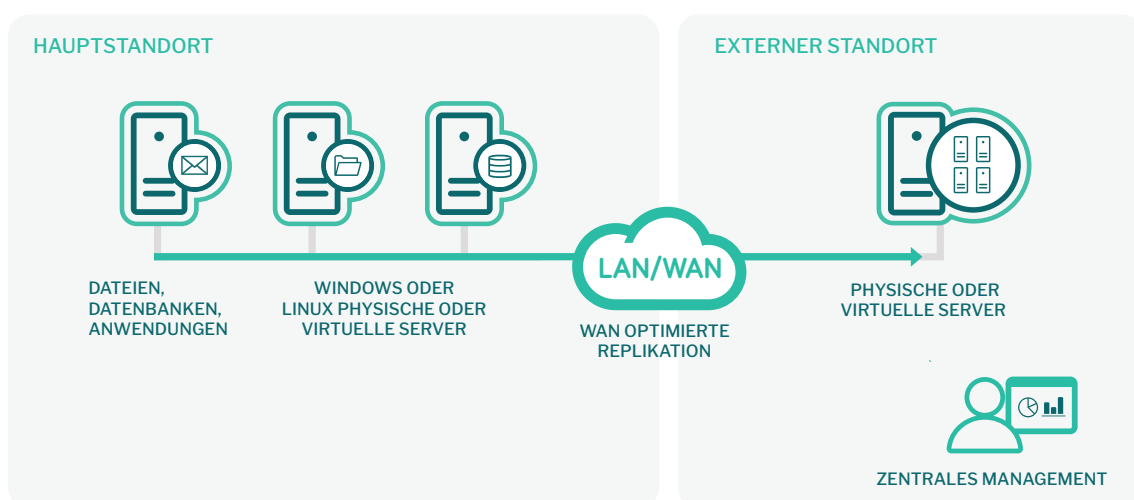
HAUPTSTANDORT

DATEIEN,
DATENBANKEN,
ANWENDUNGEN

WINDOWS ODER
LINUX PHYSISCHE ODER
VIRTUELLE SERVER

LAN/WAN

WAN OPTIMIERTE
REPLIKATION

EXTERNER STANDORT

PHYSISCHE ODER
VIRTUELLE SERVER

ZENTRALES MANAGEMENT